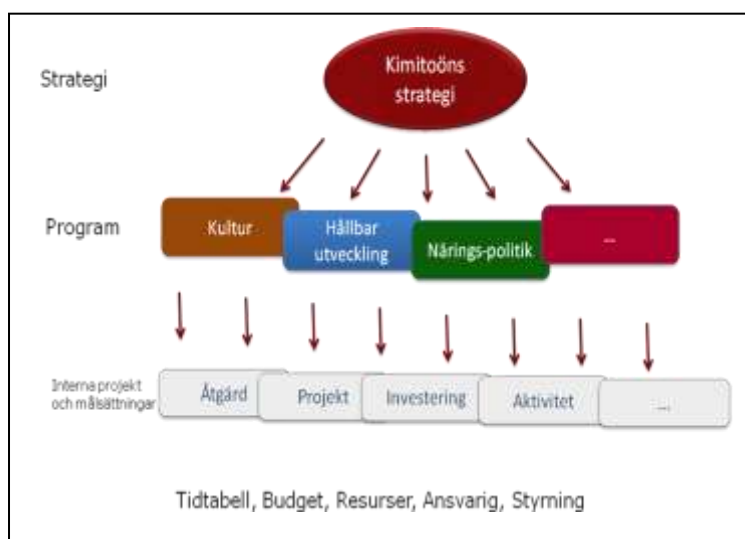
Strategi

Kimitoöns strategi

Program

Kultur

Hållbar utveckling

Närings-politik

...

Interna projekt och målsättningar

Åtgärd

Projekt

Investering

Aktivitet

...

Tidtabell, Budget, Resurser, Ansvarig, Styrning